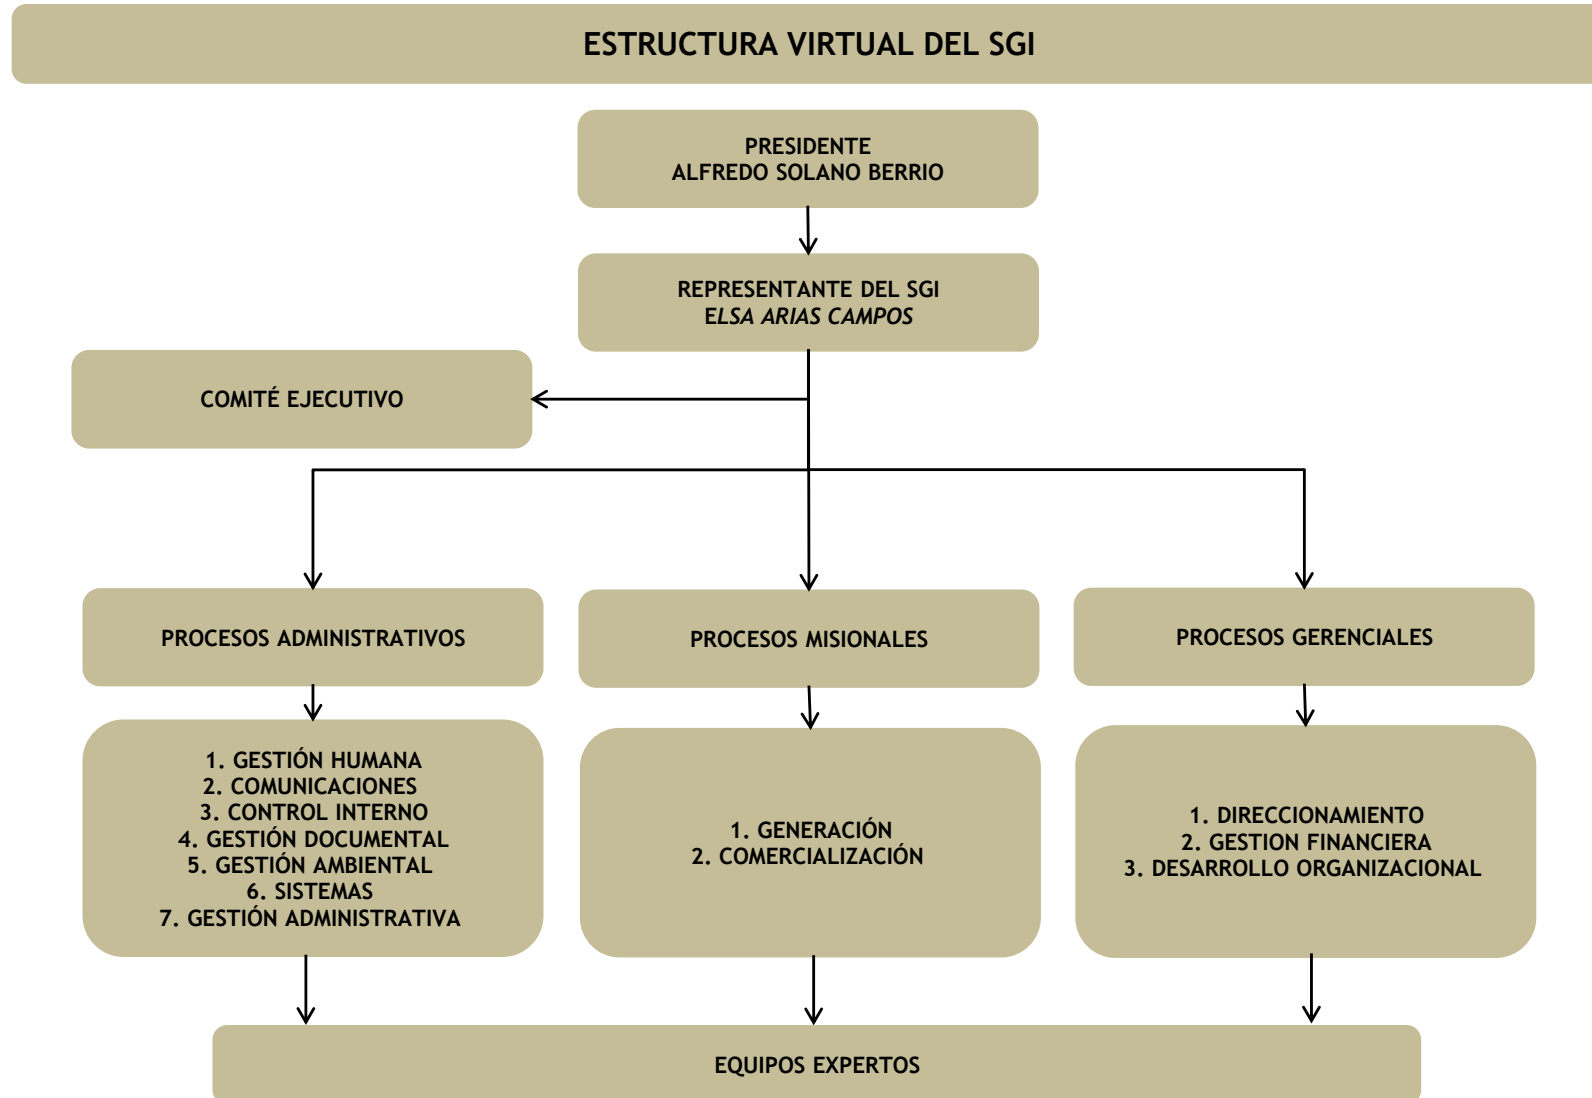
ESTRUCTURA VIRTUAL DEL SGI

PRESIDENTE
ALFREDO SOLANO BERRIO

REPRESENTANTE DEL SGI
ELSA ARIAS CAMPOS

COMITÉ EJECUTIVO

PROCESOS ADMINISTRATIVOS

PROCESOS MISIONALES

PROCESOS GERENCIALES

1. GESTIÓN HUMANA
2. COMUNICACIONES
3. CONTROL INTERNO
4. GESTIÓN DOCUMENTAL
5. GESTIÓN AMBIENTAL
6. SISTEMAS
7. GESTIÓN ADMINISTRATIVA

1. GENERACIÓN
2. COMERCIALIZACIÓN

1. DIRECCIONAMIENTO
2. GESTION FINANCIERA
3. DESARROLLO ORGANIZACIONAL

EQUIPOS EXPERTOS